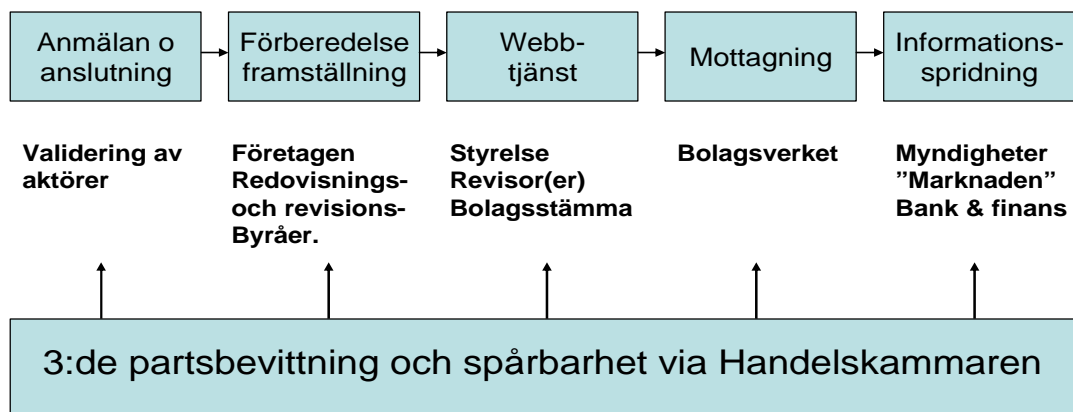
Anmälan o anslutning

Förberedelse framställning

Webb-tjänst

Mottagning

Informations-spridning

Validering av aktörer

Företagen Redovisnings- och revisions- Byråer.

Styrelse Revisor(er) Bolagsstämma

Bolagsverket

Myndigheter ”Marknaden” Bank & finans

3:de partsbevittning och spårbarhet via Handelskammaren